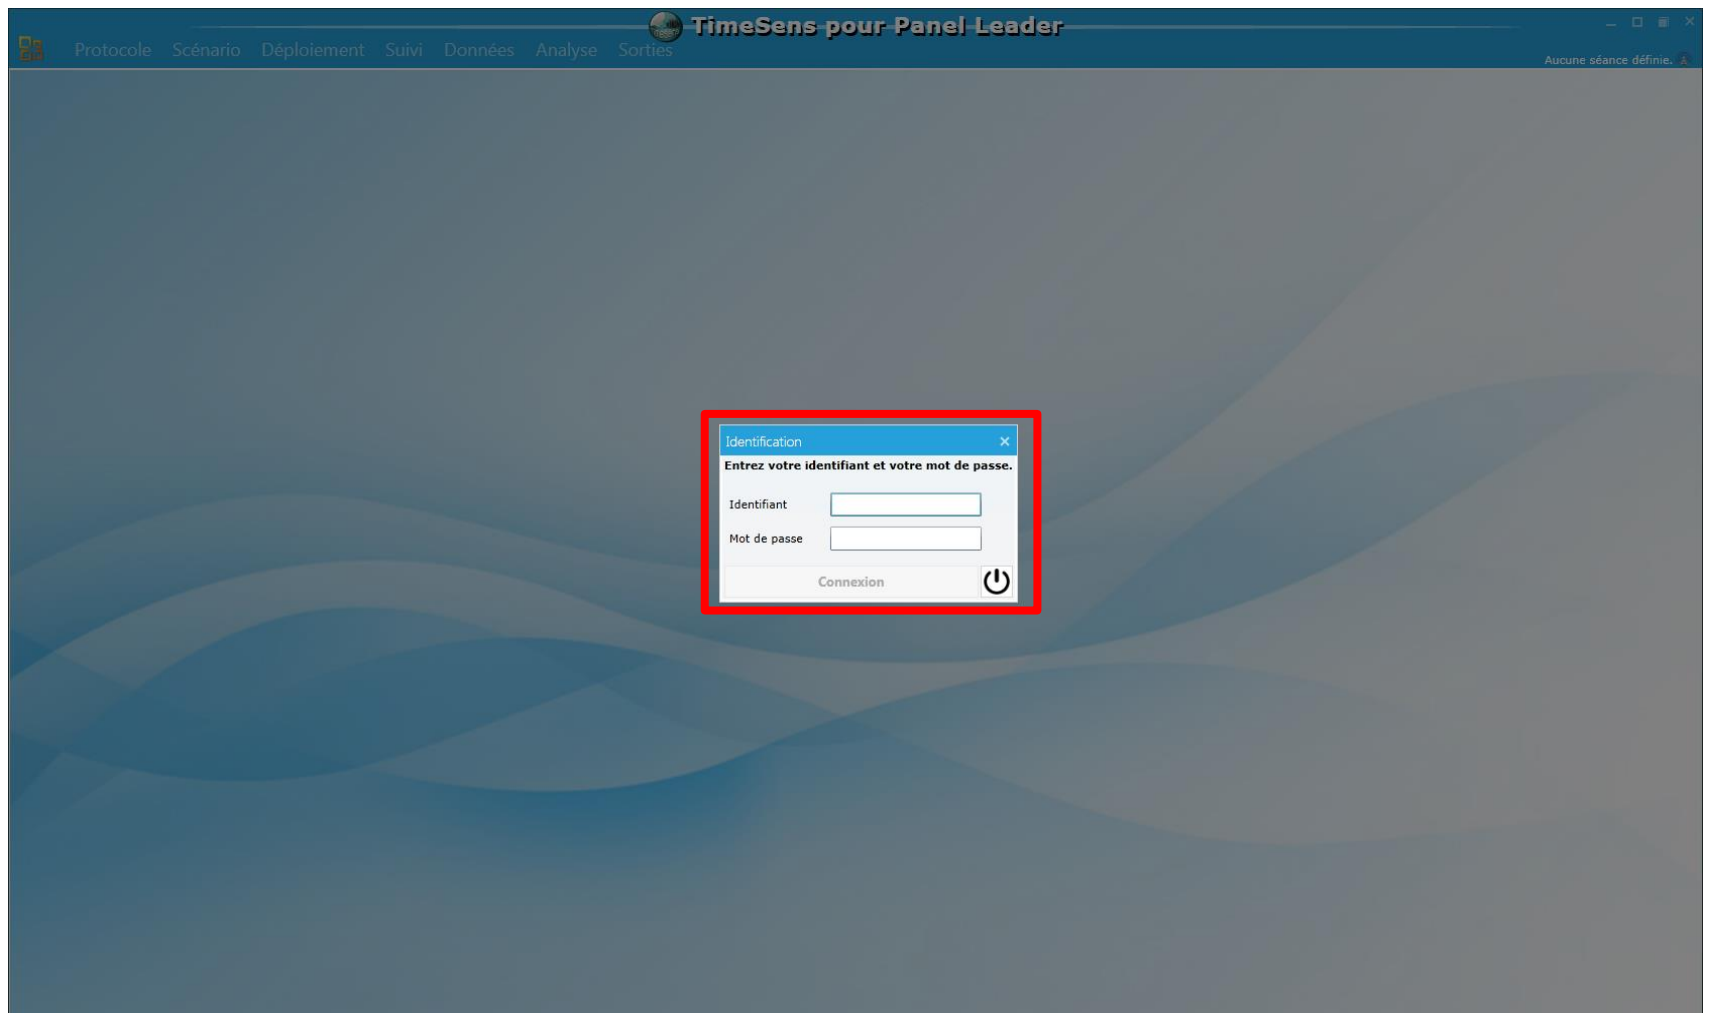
TimeSens pour Panel Leader

Protocole Scénario Déploiement Suivi Données Analyse Sorties

Aucune séance définie.

Identification

Entrez votre identifiant et votre mot de passe.

Identifiant

Mot de passe

Connexion